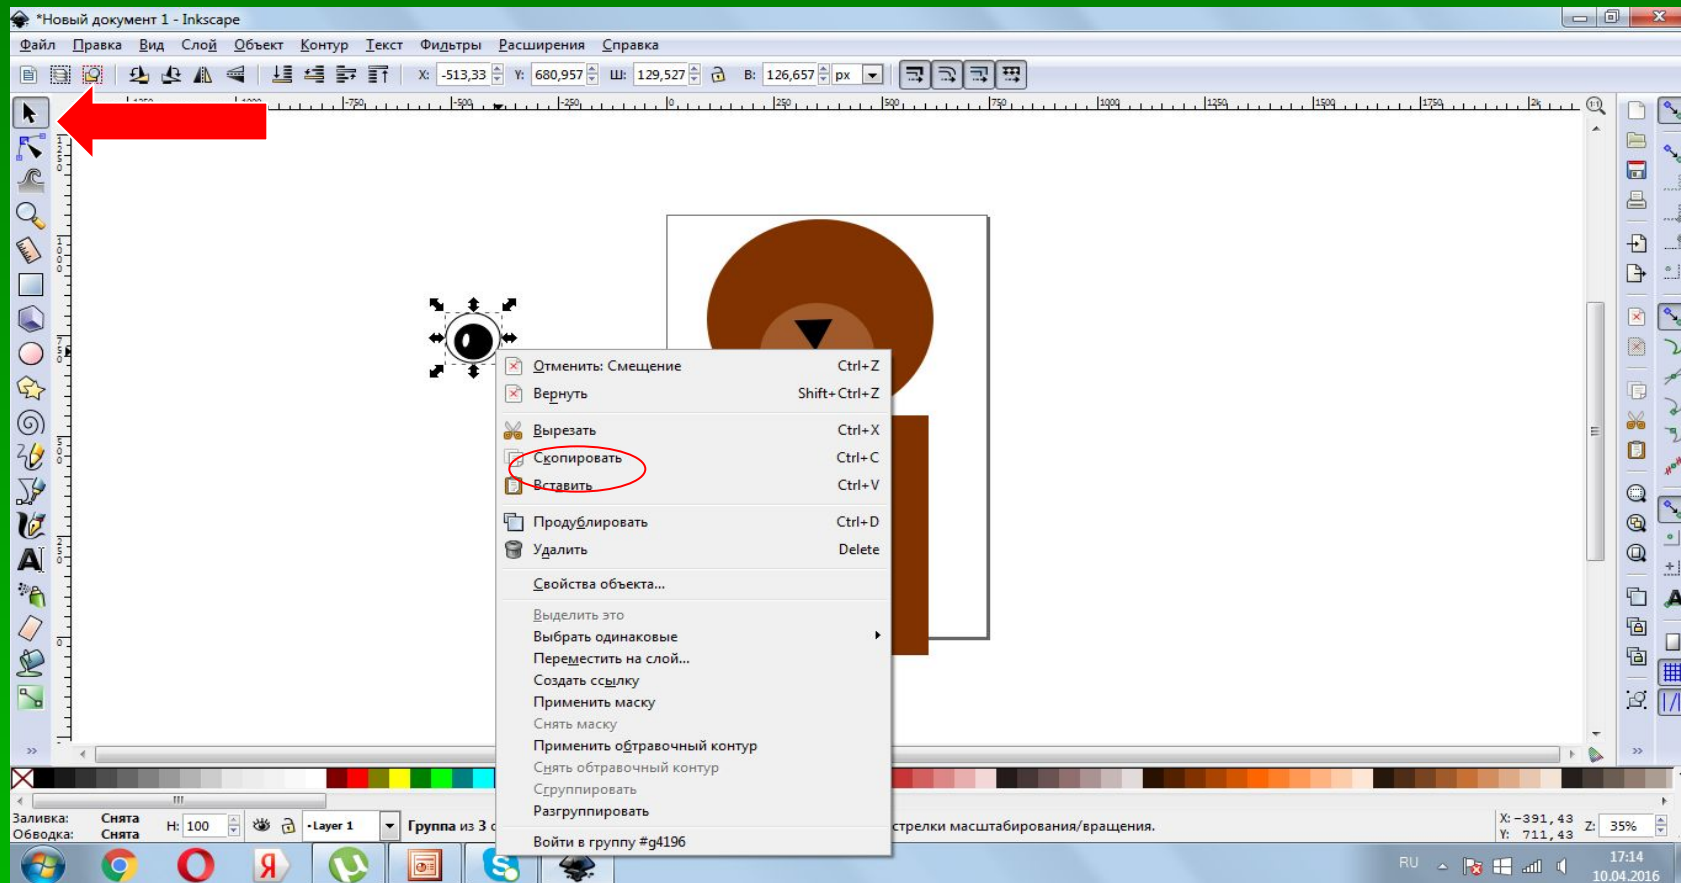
*Новый документ 1 - Inkscape

Файл Правка Вид Слой Объект Контур Текст Фильтры Расширения Справка

X: -513,33 Y: 680,957 Ш: 129,527 В: 126,657 px

Отменить: Смещение Ctrl+Z
Вернуть Shift+Ctrl+Z
Вырезать Ctrl+X
Скопировать Ctrl+C
Вставить Ctrl+V
Продублировать Ctrl+D
Удалить Delete
Свойства объекта...
Выделить это
Выбрать одинаковые
Переместить на слой...
Создать ссылку
Применить маску
Снять маску
Применить обтравочный контур
Снять обтравочный контур
Сгруппировать
Разгруппировать
Войти в группу #g4196

Заливка: Снята
Обводка: Снята
Н: 100
•Layer 1
Группа из 3 о
стрелки масштабирования/вращения.
X: -391,43
Y: 711,43
Z: 35%

RU
17:14
10.04.2016